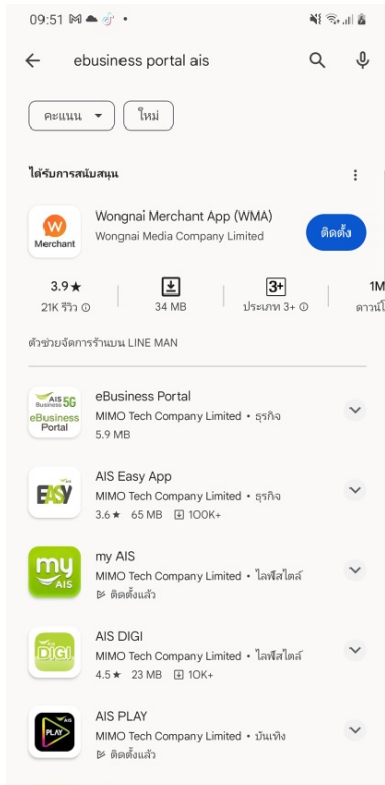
09:51

ebusiness portal ais

คะแนน

ใหม่

ได้รับการสนับสนุน

Merchant

Wongnai Merchant App (WMA)

Wongnai Media Company Limited

ติดตั้ง

3.9★

21K รีวิว

34 MB

3+

ประเภท 3+

1M

ดาวน์โ

ตัวช่วยจัดการร้านบน LINE MAN

AIS 5G Business eBusiness Portal

eBusiness Portal

MIMO Tech Company Limited • ธุรกิจ

5.9 MB

EASY

AIS Easy App

MIMO Tech Company Limited • ธุรกิจ

3.6★ 65 MB 100K+

my AIS

my AIS

MIMO Tech Company Limited • ไลฟ์สไตล์

ติดตั้งแล้ว

DIGI

AIS DIGI

MIMO Tech Company Limited • ไลฟ์สไตล์

4.5★ 23 MB 10K+

AIS PLAY

AIS PLAY

MIMO Tech Company Limited • บันเทิง

ติดตั้งแล้ว